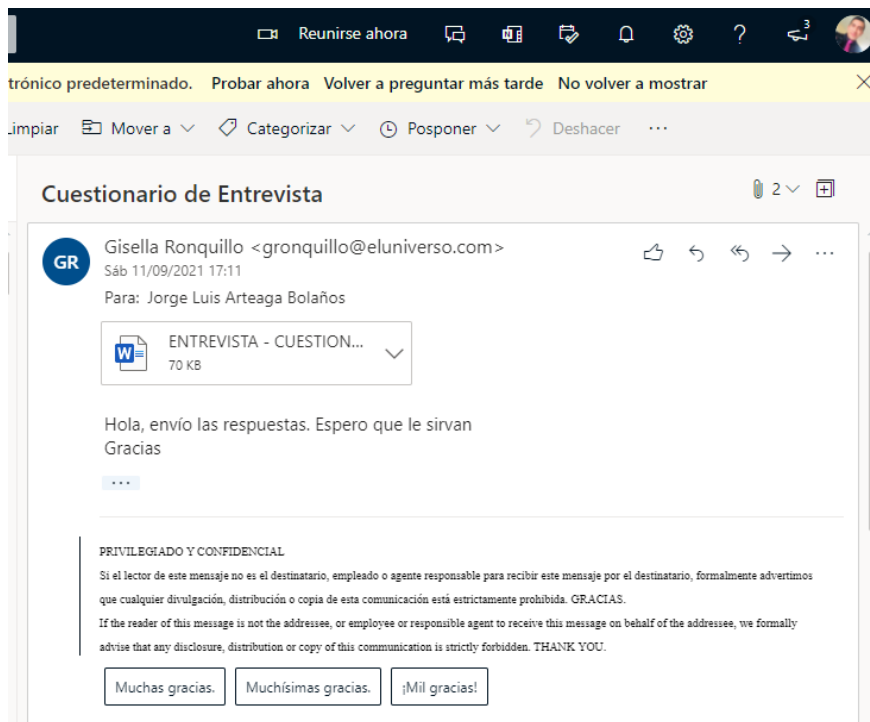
Reunirse ahora

trónico predeterminado. Probar ahora Volver a preguntar más tarde No volver a mostrar

Limpiar Mover a Categorizar Posponer Deshacer ···

Cuestionario de Entrevista

2

GR

Gisella Ronquillo <gronquillo@eluniverso.com>
Sáb 11/09/2021 17:11
Para: Jorge Luis Arteaga Bolaños

ENTREVISTA - CUESTION...
70 KB

Hola, envío las respuestas. Espero que le sirvan
Gracias

···

PRIVILEGIADO Y CONFIDENCIAL
Si el lector de este mensaje no es el destinatario, empleado o agente responsable para recibir este mensaje por el destinatario, formalmente advertimos que cualquier divulgación, distribución o copia de esta comunicación está estrictamente prohibida. GRACIAS.
If the reader of this message is not the addressee, or employee or responsible agent to receive this message on behalf of the addressee, we formally advise that any disclosure, distribution or copy of this communication is strictly forbidden. THANK YOU.

Muchas gracias. Muchísimas gracias. ¡Mil gracias!